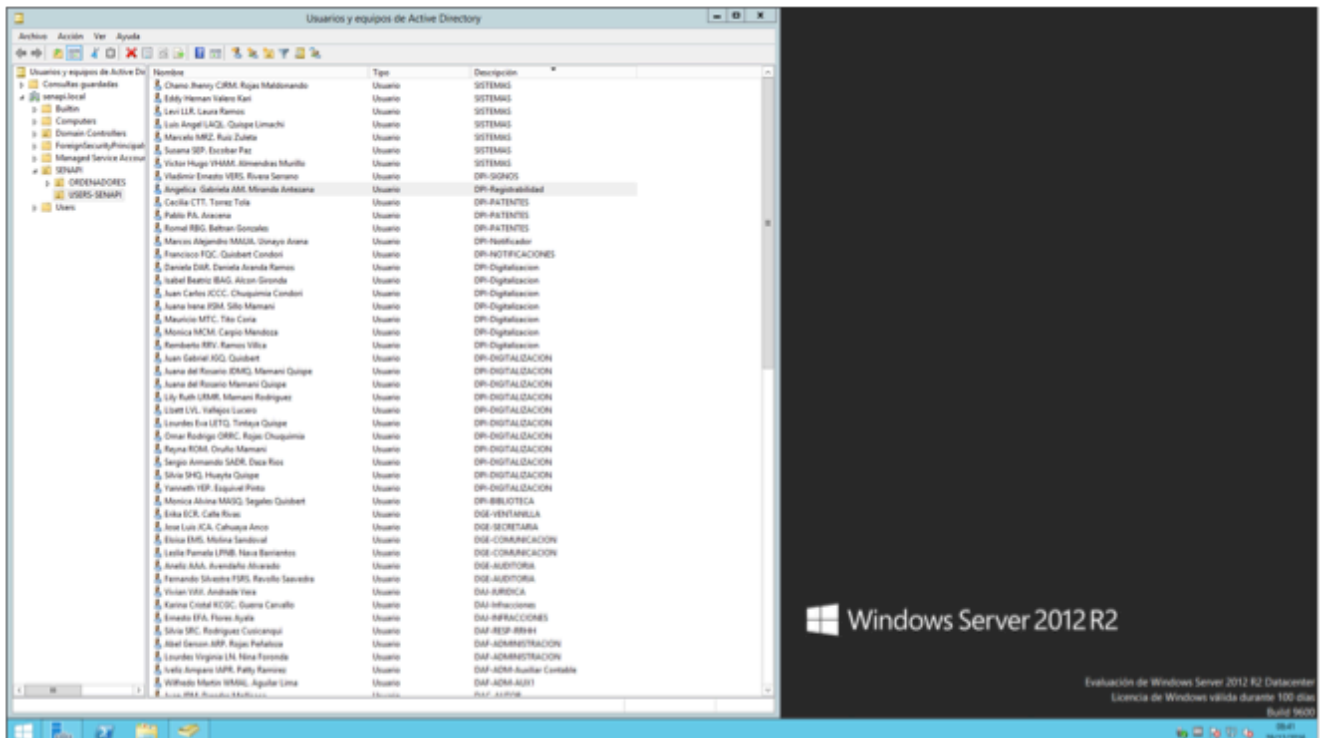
Usuarios y equipos de Active Directory

Archivo Acción Ver Ayuda

Usuarios y equipos de Active Dir
Consultas guardadas
senapi.local
Builtin
Computers
Domain Controllers
ForeignSecurityPrincipals
Managed Service Accour
SENAPI
ORDENADORES
USERS-SENAPI
Users

| Nombre | Tipo | Descripción |
|---|---|---|
| Chano Jhenny CJRM. Rojas Maldonando | Usuario | SISTEMAS |
| Eddy Hernan Valero Kari | Usuario | SISTEMAS |
| Levi LLR. Laura Ramos | Usuario | SISTEMAS |
| Luis Angel LAQL. Quispe Limachi | Usuario | SISTEMAS |
| Marcelo MRZ. Ruiz Zuleta | Usuario | SISTEMAS |
| Susana SEP. Escobar Paz | Usuario | SISTEMAS |
| Victor Hugo VHAM. Almendras Murillo | Usuario | SISTEMAS |
| Vladimir Ernesto VERS. Rivera Serrano | Usuario | DPI-SIGNOS |
| Angelica Gabriela AM. Miranda Antezana | Usuario | DPI-Registrabilidad |
| Cecilia CTT. Torrez Tola | Usuario | DPI-PATENTES |
| Pablo PA. Aracena | Usuario | DPI-PATENTES |
| Romel RBG. Beltran Gonzales | Usuario | DPI-PATENTES |
| Marcos Alejandro MAUA. Uonayo Arana | Usuario | DPI-Notificador |
| Francisco FQC. Quisbert Condori | Usuario | DPI-NOTIFICACIONES |
| Daniela DAR. Daniela Aranda Ramos | Usuario | DPI-Digitalizacion |
| Isabel Beatriz IBAG. Alcon Gironda | Usuario | DPI-Digitalizacion |
| Juan Carlos JCCC. Chuquimia Condori | Usuario | DPI-Digitalizacion |
| Juana Irene JISM. Sillo Mamani | Usuario | DPI-Digitalizacion |
| Mauricio MTC. Tito Coria | Usuario | DPI-Digitalizacion |
| Monica MCM. Carpio Mendoza | Usuario | DPI-Digitalizacion |
| Remberto RRV. Ramos Villca | Usuario | DPI-Digitalizacion |
| Juan Gabriel JGQ. Quisbert | Usuario | DPI-DIGITALIZACION |
| Juana del Rosario JDMQ. Mamani Quispe | Usuario | DPI-DIGITALIZACION |
| Juana del Rosario Mamani Quispe | Usuario | DPI-DIGITALIZACION |
| Lily Ruth LRMR. Mamani Rodriguez | Usuario | DPI-DIGITALIZACION |
| Lisett LVL. Vallejos Lucero | Usuario | DPI-DIGITALIZACION |
| Lourdes Eva LETQ. Tintaya Quispe | Usuario | DPI-DIGITALIZACION |
| Omar Rodrigo ORRC. Rojas Chuquimia | Usuario | DPI-DIGITALIZACION |
| Reyna ROM. Oruño Mamani | Usuario | DPI-DIGITALIZACION |
| Sergio Armando SADR. Daza Rios | Usuario | DPI-DIGITALIZACION |
| Silvia SHQ. Huayta Quispe | Usuario | DPI-DIGITALIZACION |
| Yanneth YEP. Esquivel Pinto | Usuario | DPI-DIGITALIZACION |
| Monica Alvina MASQ. Segales Quisbert | Usuario | DPI-BIBLIOTECA |
| Erika ECR. Calle Rivas | Usuario | DGE-VENTANILLA |
| Jose Luis JCA. Cahuaya Anco | Usuario | DGE-SECRETARIA |
| Eloisa EMS. Molina Sandoval | Usuario | DGE-COMUNICACION |
| Leslie Pamela LPNB. Nava Barrientos | Usuario | DGE-COMUNICACION |
| Anelic AAA. Avendaño Alvarado | Usuario | DGE-AUDITORIA |
| Fernando Silvestre FSRS. Revollo Saavedra | Usuario | DGE-AUDITORIA |
| Vivian VAV. Andrade Vera | Usuario | DAJ-JURIDICA |
| Karina Cristal KCGC. Guarachi Carvallo | Usuario | DAJ-Infracciones |
| Ernesto EFA. Flores Ayala | Usuario | DAJ-INFRACCIONES |
| Silvia SRC. Rodriguez Cusicanqui | Usuario | DAF-RESP-RRHH |
| Abel Gerson ARP. Rojas Peñaloza | Usuario | DAF-ADMINISTRACION |
| Lourdes Virginia LN. Nina Foronde | Usuario | DAF-ADMINISTRACION |
| Ivelis Amparo IAPR. Patty Ramirez | Usuario | DAF-ADM-Auxiliar Contable |
| Wilfredo Martin WMAL. Aguilar Lima | Usuario | DAF-ADM-AUX1 |
| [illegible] | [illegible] | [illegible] |

Windows Server 2012 R2

Evaluación de Windows Server 2012 R2 Datacenter
Licencia de Windows válida durante 100 días
Build 9600